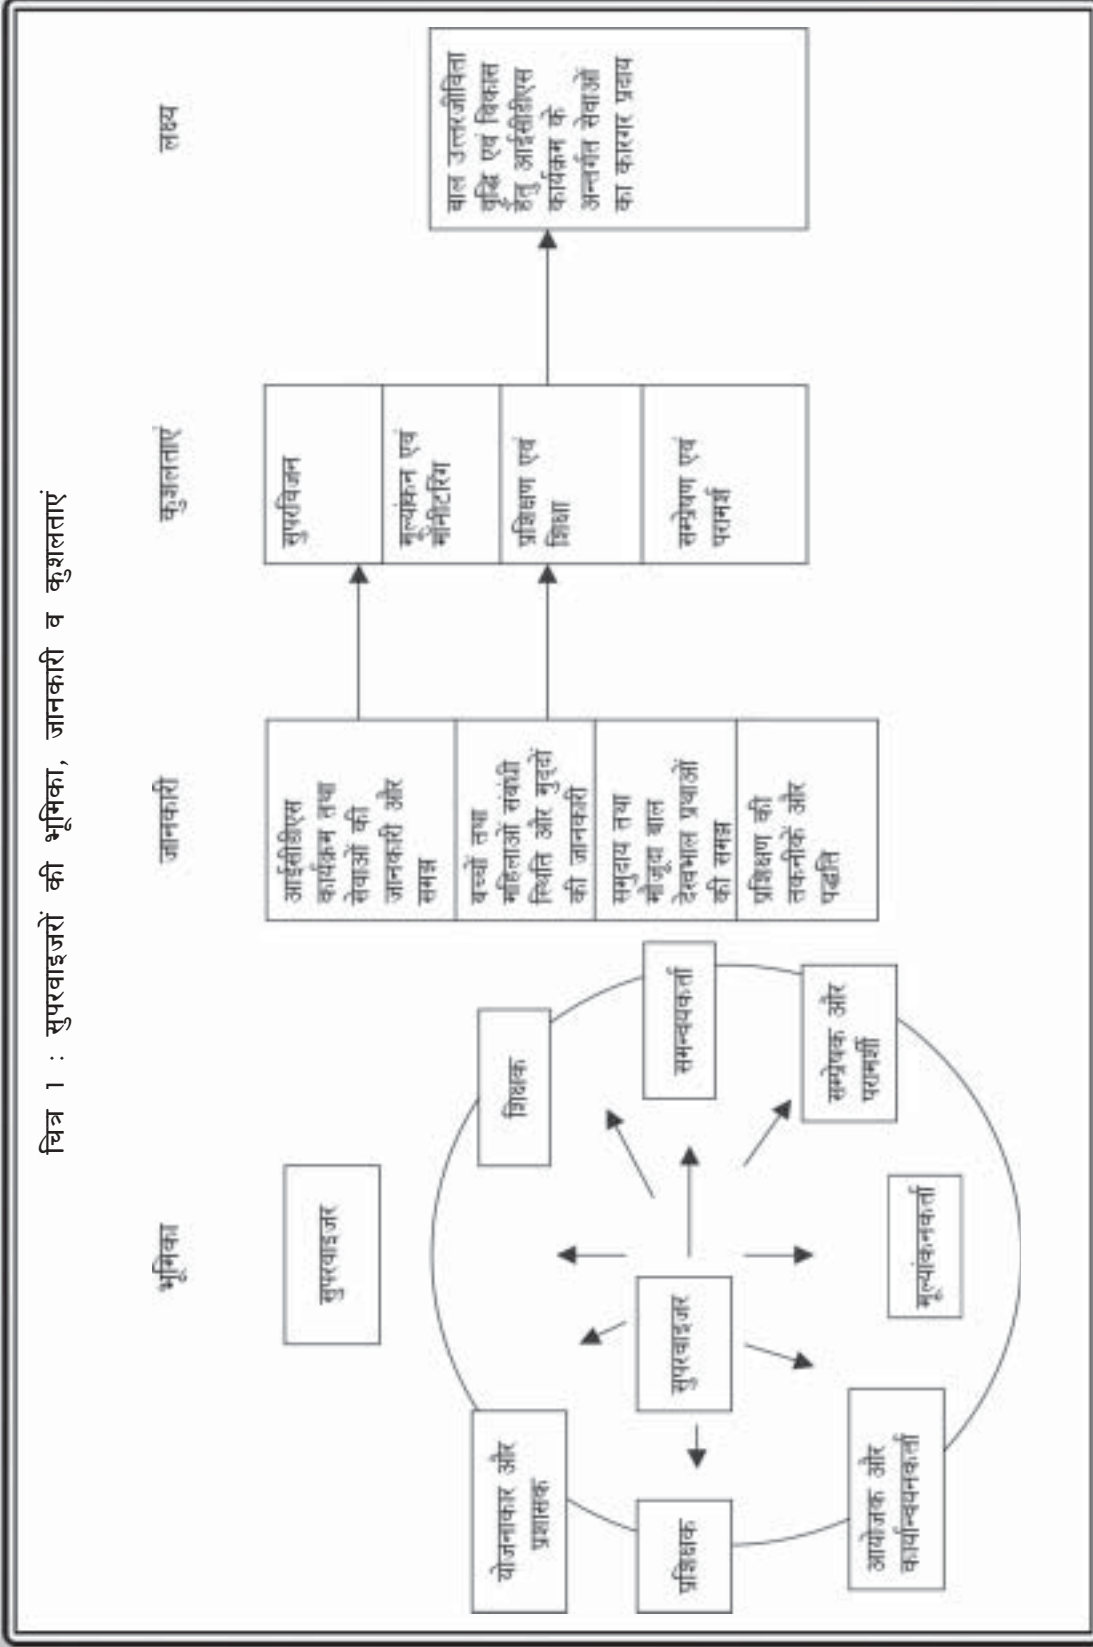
चित्र 1 : सुपरवाइजरों की भूमिका, जानकारी व कुशलताएं

भूमिका

सुपरवाइजर

शिक्षक

समन्वयकर्ता

सम्प्रेषक और परामर्शी

मूल्यांकनकर्ता

आयोजक और कार्यान्वयनकर्ता

प्रशिक्षक

योजनाकार और प्रशासक

सुपरवाइजर

जानकारी

आईसीडीएस कार्यक्रम तथा सेवाओं की जानकारी और समझ

बच्चों तथा महिलाओं संबंधी स्थिति और मुद्दों की जानकारी

समुदाय तथा मौजूदा बाल देखभाल प्रथाओं की समझ

प्रशिक्षण की तकनीकें और पद्धति

कुशलताएं

सुपरविज़न

मूल्यांकन एवं मॉनीटरिंग

प्रशिक्षण एवं शिक्षा

सम्प्रेषण एवं परामर्श

लक्ष्य

बाल उत्तरजीविता वृद्धि एवं विकास हेतु आईसीडीएस कार्यक्रम के अन्तर्गत सेवाओं का कारगर प्रदाय